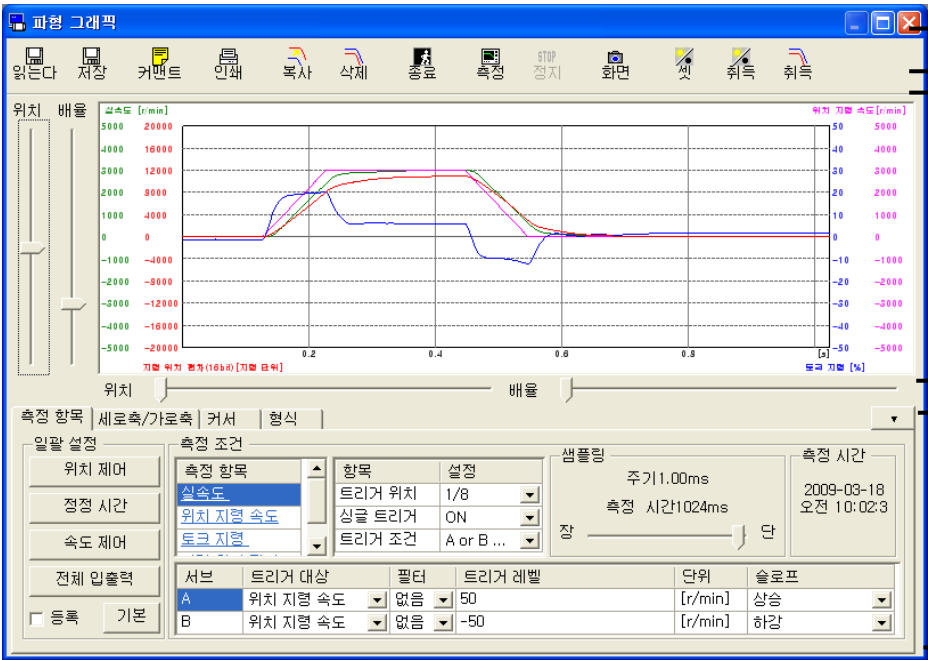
파형 그래픽

읽는다 저장 커맨트 인쇄 복사 삭제 종료 측정 STOP 정지 화면 셋 취득 취득

위치 배율

실속도 [r/min] 위치 지령 속도[r/min]

| 5000 | 20000 | 50 | 5000 |
|---|---|---|---|
| 4000 | 16000 | 40 | 4000 |
| 3000 | 12000 | 30 | 3000 |
| 2000 | 8000 | 20 | 2000 |
| 1000 | 4000 | 10 | 1000 |
| 0 | 0 | 0 | 0 |
| -1000 | -4000 | -10 | -1000 |
| -2000 | -8000 | -20 | -2000 |
| -3000 | -12000 | -30 | -3000 |
| -4000 | -16000 | -40 | -4000 |
| -5000 | -20000 | -50 | -5000 |

0.2 0.4 0.6 0.8 [s]

지령 위치 편차(16bit) [지령 단위] 토크 지령 [%]

위치 배율

측정 항목 | 세로축/가로축 | 커서 | 형식

일괄 설정
위치 제어
정정 시간
속도 제어
전체 입출력
등록 기본

측정 조건
측정 항목
실속도
위치 지령 속도
토크 지령

| 항목 | 설정 |
|---|---|
| 트리거 위치 | 1/8 |
| 싱글 트리거 | ON |
| 트리거 조건 | A or B ... |

샘플링
주기1.00ms
측정 시간1024ms
장 단

측정 시간
2009-03-18
오전 10:02:3

| 서브 | 트리거 대상 | 필터 | 트리거 레벨 | 단위 | 슬로프 |
|---|---|---|---|---|---|
| A | 위치 지령 속도 | 없음 | 50 | [r/min] | 상승 |
| B | 위치 지령 속도 | 없음 | -50 | [r/min] | 하강 |